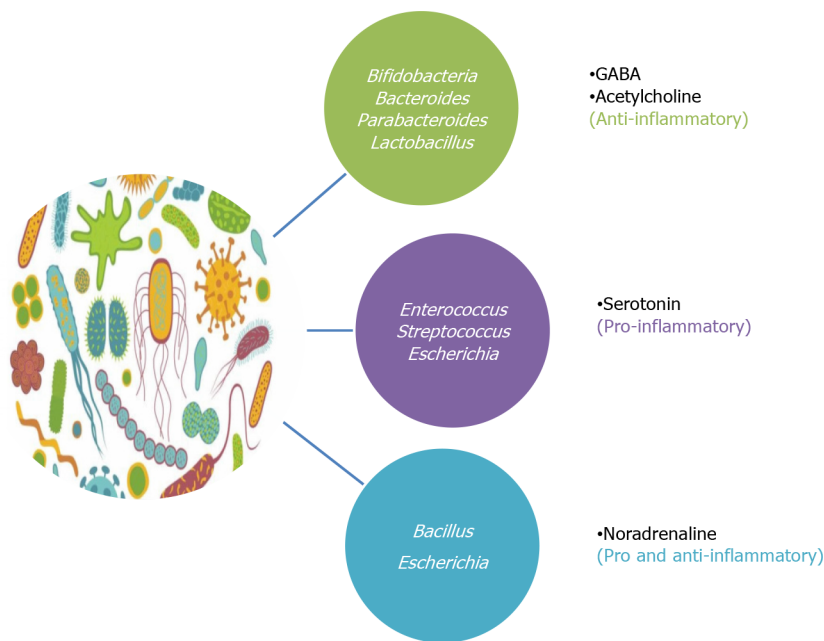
Bifidobacteria
Bacteroides
Parabacteroides
Lactobacillus

•GABA
•Acetylcholine
(Anti-inflammatory)

Enterococcus
Streptococcus
Escherichia

•Serotonin
(Pro-inflammatory)

Bacillus
Escherichia

•Noradrenaline
(Pro and anti-inflammatory)